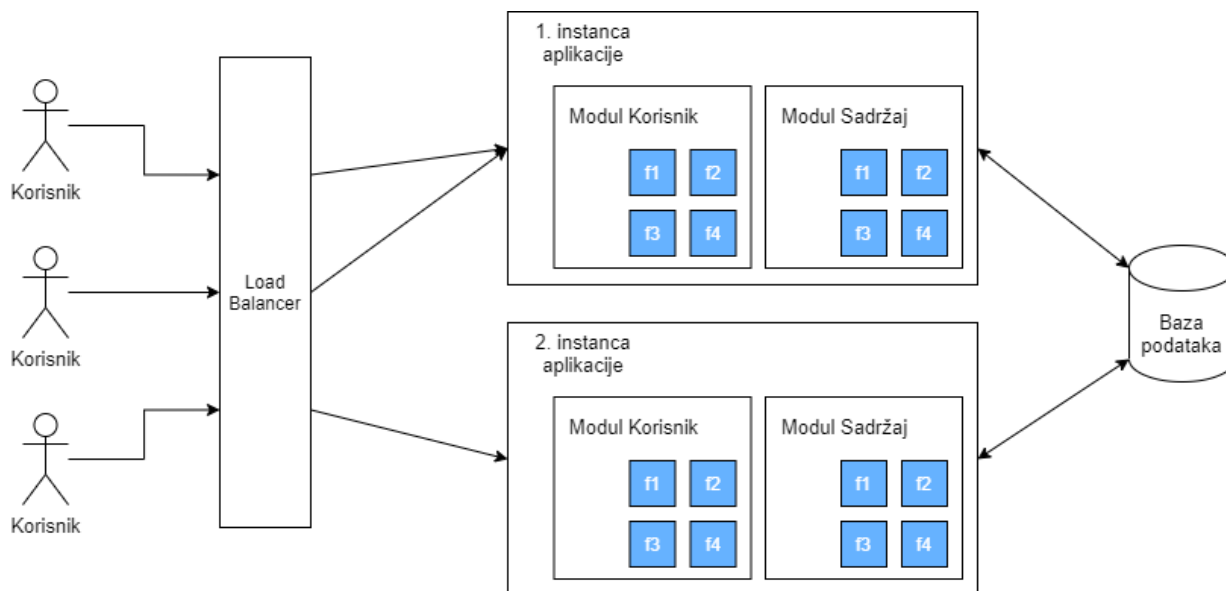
Korisnik

Korisnik

Korisnik

Load Balancer

1. instanca aplikacije

Modul Korisnik

f1 f2 f3 f4

Modul Sadržaj

f1 f2 f3 f4

2. instanca aplikacije

Modul Korisnik

f1 f2 f3 f4

Modul Sadržaj

f1 f2 f3 f4

Baza podataka